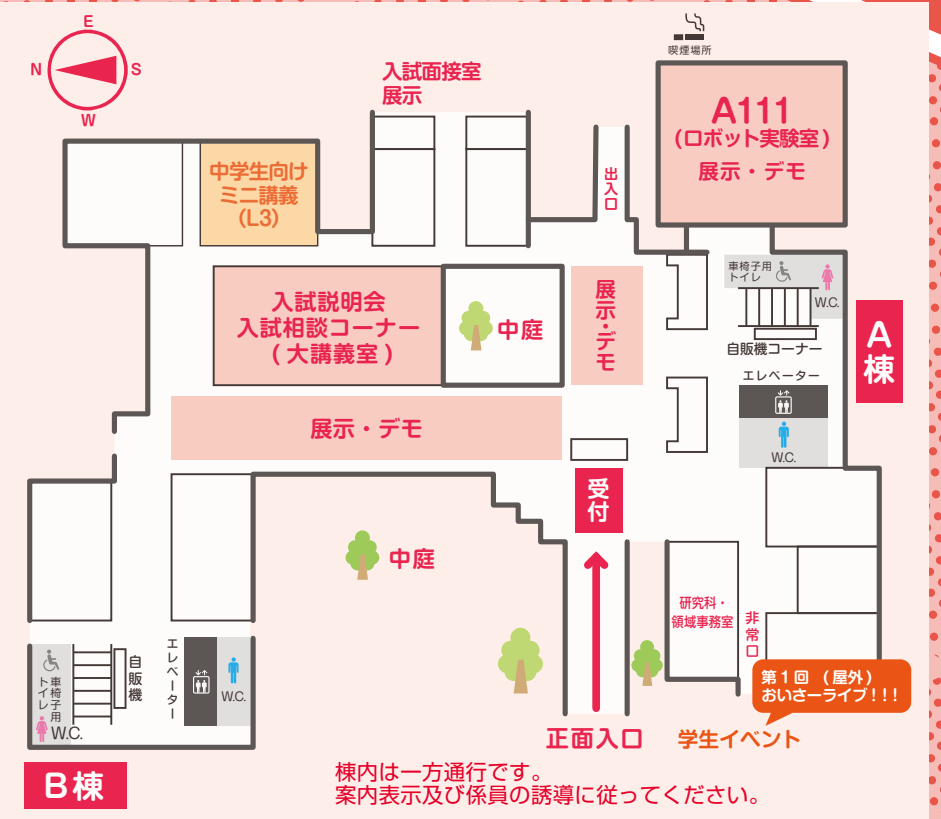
E
N
S
W

入試面接室
展示

喫煙場所

A111
(ロボット実験室)
展示・デモ

出入口

中学生向け
ミニ講義
(L3)

入試説明会
入試相談コーナー
(大講義室)

中庭

展示・デモ

車椅子用
トイレ
W.C.

自販機コーナー

A
棟

エレベーター

W.C.

展示・デモ

受付

中庭

研究科・
領域事務室

非常口

第1回 (屋外)
おいさーライブ!!!

車椅子用
トイレ
W.C.

自販機

エレベーター

W.C.

正面入口

学生イベント

B棟

棟内は一方通行です。
案内表示及び係員の誘導に従ってください。